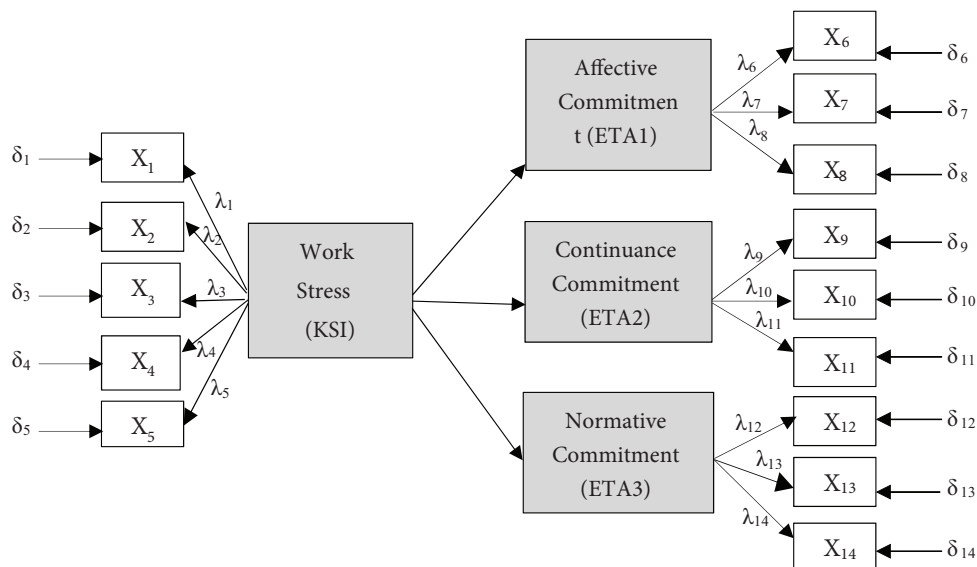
$\delta_1$ $X_1$
$\delta_2$ $X_2$
$\delta_3$ $X_3$
$\delta_4$ $X_4$
$\delta_5$ $X_5$

$\lambda_1$ $\lambda_2$ $\lambda_3$ $\lambda_4$ $\lambda_5$

Work Stress (KSI)

Affective Commitment (ETA1)

$\lambda_6$ $\lambda_7$ $\lambda_8$

$X_6$ $\delta_6$
$X_7$ $\delta_7$
$X_8$ $\delta_8$

Continuance Commitment (ETA2)

$\lambda_9$ $\lambda_{10}$ $\lambda_{11}$

$X_9$ $\delta_9$
$X_{10}$ $\delta_{10}$
$X_{11}$ $\delta_{11}$

Normative Commitment (ETA3)

$\lambda_{12}$ $\lambda_{13}$ $\lambda_{14}$

$X_{12}$ $\delta_{12}$
$X_{13}$ $\delta_{13}$
$X_{14}$ $\delta_{14}$